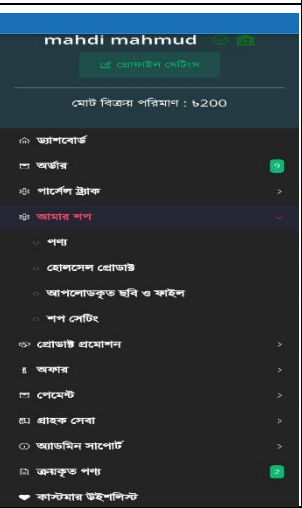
mahdi mahmud

প্রোফাইল সেটিংস

মোট বিক্রয় পরিমাণ : ৳200

ড্যাশবোর্ড

অর্ডার

9

পার্সেল ট্র্যাক

আমার শপ

পণ্য

হোলসেল প্রোডাক্ট

আপলোডকৃত ছবি ও ফাইল

শপ সেটিং

প্রোডাক্ট প্রমোশন

অফার

পেমেন্ট

গ্রাহক সেবা

অ্যাডমিন সাপোর্ট

ক্রয়কৃত পণ্য

2

কাস্টমার উইশলিস্ট